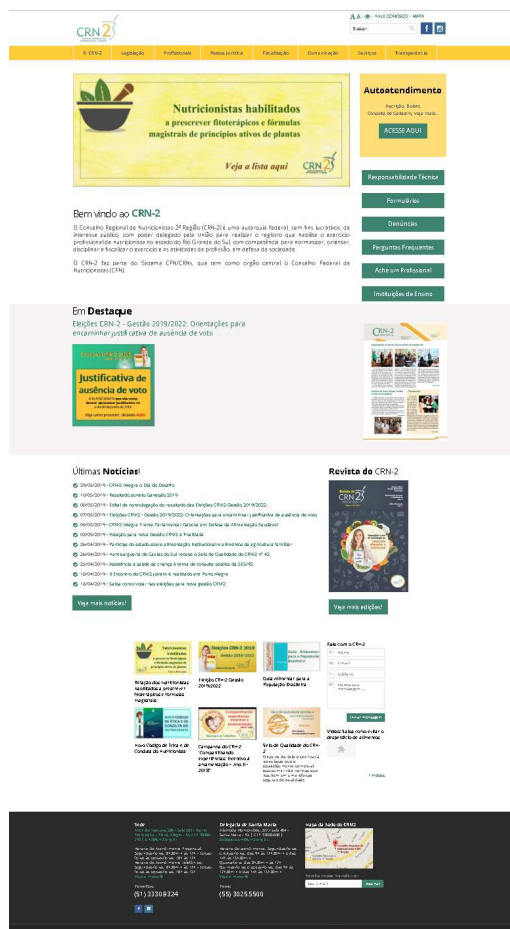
CRN2

A A | FALE CONOSCO | MAPA

Buscar

O CRN-2 | Legislação | Profissionais | Pessoa Jurídica | Fiscalização | Comunicação | Serviços | Transparência

Nutricionistas habilitados a prescrever fitoterápicos e fórmulas magistrais de princípios ativos de plantas

Veja a lista aqui

CRN2

Autoatendimento

Inscrição, Boleto, Consulta de Cadastro, veja mais...

ACESSE AQUI

Responsabilidade Técnica

Formulários

Denúncias

Perguntas Frequentes

Ache um Profissional

Instituições de Ensino

Bem vindo ao CRN-2

O Conselho Regional de Nutricionistas 2ª Região (CRN-2) é uma autarquia federal, sem fins lucrativos, de interesse público, com poder delegado pela União para realizar o registro que habilita o exercício profissional de nutricionistas no estado do Rio Grande do Sul, com competência para normatizar, orientar, disciplinar e fiscalizar o exercício e as atividades da profissão, em defesa da sociedade.

O CRN-2 faz parte do Sistema CFN/CRNs, que tem como órgão central o Conselho Federal de Nutricionistas (CFN).

Em Destaque

Eleições CRN-2 - Gestão 2019/2022: Orientações para encaminhar justificativa de ausência de voto

Justificativa de ausência de voto

Últimas Notícias!

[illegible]

Veja mais notícias!

Revista do CRN-2

CRN2

Veja mais edições!

Relação dos nutricionistas habilitados a prescrever fitoterápicos e fórmulas magistrais

Eleição CRN-2 Gestão 2019/2022

Guia Alimentar para a População Brasileira

Novo Código de Ética e de Conduta do Nutricionista

Campanha do CRN-2 "Comportamento Alimentar: Pesquisa 2016"

Selo de Qualidade do CRN-2

Fale com o CRN-2

Enviar mensagem

Sede

Delegacia de Santa Maria

Veja a Sede do CRN2

(51) 3330.9324

(55) 3025.5500